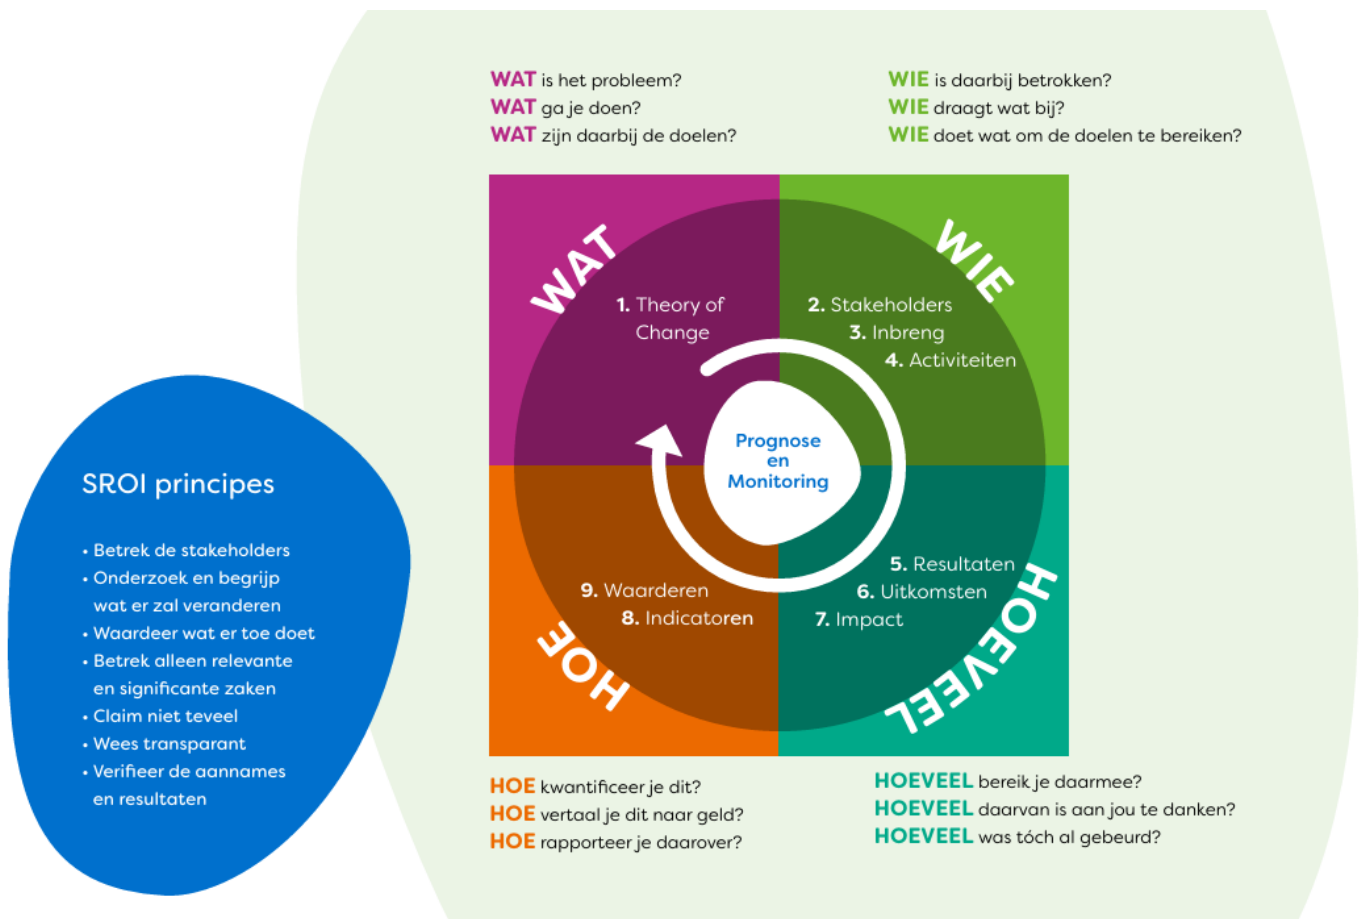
WAT is het probleem?
WAT ga je doen?
WAT zijn daarbij de doelen?

WIE is daarbij betrokken?
WIE draagt wat bij?
WIE doet wat om de doelen te bereiken?

WAT

1. Theory of Change

WIE

2. Stakeholders
3. Inbreng
4. Activiteiten

Prognose en Monitoring

9. Waarderen
8. Indicatoren

5. Resultaten
6. Uitkomsten
7. Impact

HOE

HOEVEEL

SROI principes

• Betrek de stakeholders
• Onderzoek en begrijp wat er zal veranderen
• Waardeer wat er toe doet
• Betrek alleen relevante en significante zaken
• Claim niet teveel
• Wees transparant
• Verifieer de aannames en resultaten

HOE kwantificeer je dit?
HOE vertaal je dit naar geld?
HOE rapporteer je daarover?

HOEVEEL bereik je daarmee?
HOEVEEL daarvan is aan jou te danken?
HOEVEEL was tóch al gebeurd?